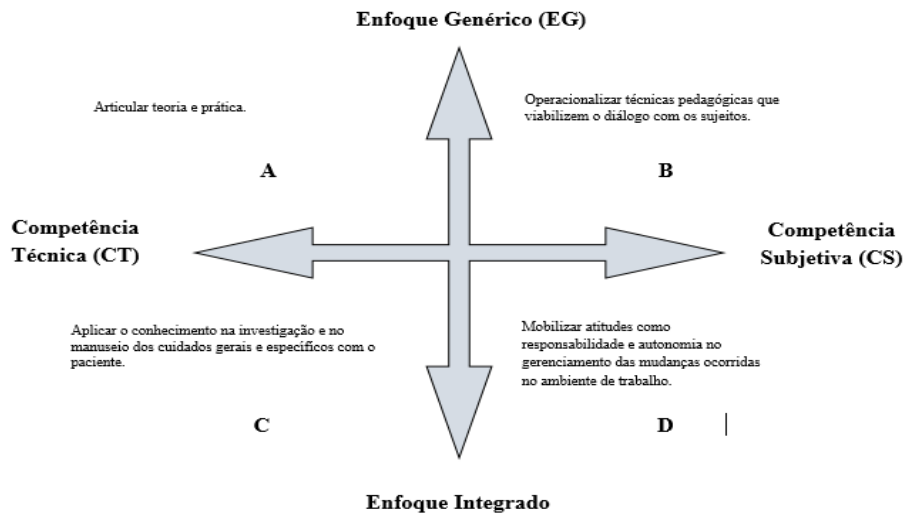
Enfoque Genérico (EG)

Articular teoria e prática.

Operacionalizar técnicas pedagógicas que viabilizem o diálogo com os sujeitos.

A

B

Competência Técnica (CT)

Competência Subjetiva (CS)

Aplicar o conhecimento na investigação e no manuseio dos cuidados gerais e específicos com o paciente.

Mobilizar atitudes como responsabilidade e autonomia no gerenciamento das mudanças ocorridas no ambiente de trabalho.

C

D

Enfoque Integrado